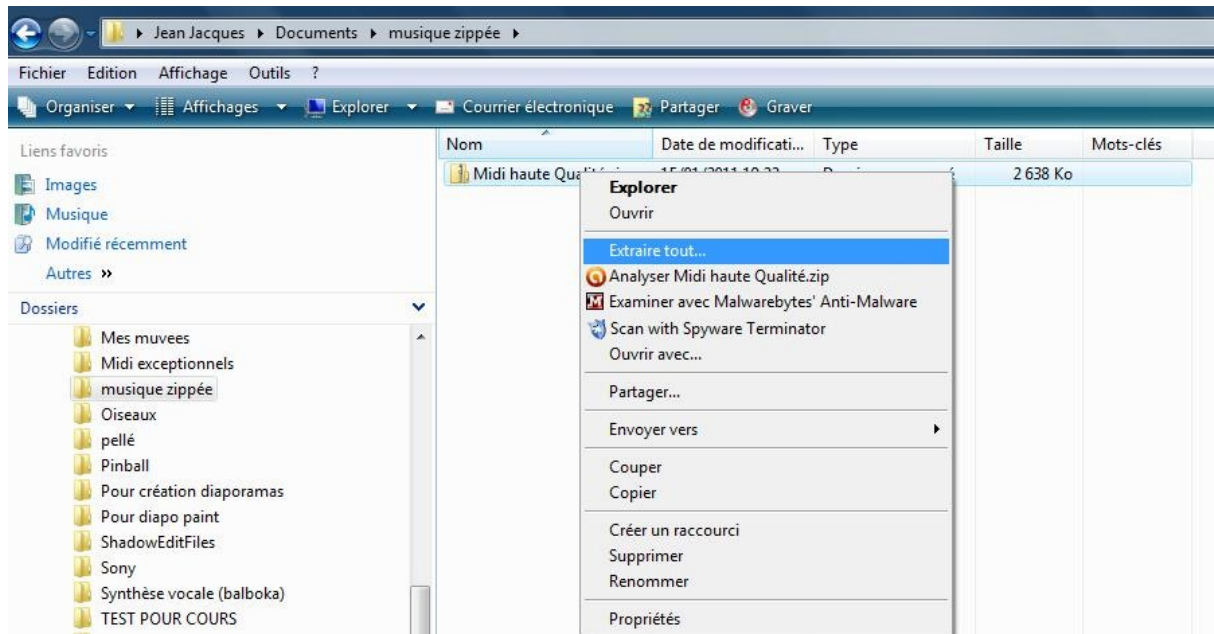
▸ Jean Jacques ▸ Documents ▸ musique zippée ▸

Fichier Edition Affichage Outils ?

Organiser ▾ Affichages ▾ Explorer ▾ Courrier électronique Partager Graver

Liens favoris
Images
Musique
Modifié récemment
Autres »

Dossiers
Mes muvees
Midi exceptionnels
musique zippée
Oiseaux
pellé
Pinball
Pour création diaporamas
Pour diapo paint
ShadowEditFiles
Sony
Synthèse vocale (balboka)
TEST POUR COURS

| Nom | Date de modificati... | Type | Taille | Mots-clés |
|---|---|---|---|---|
| Midi haute Qual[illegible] | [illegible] | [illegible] | 2 638 Ko | |

Explorer
Ouvrir
Extraire tout...
Analyser Midi haute Qualité.zip
Examiner avec Malwarebytes' Anti-Malware
Scan with Spyware Terminator
Ouvrir avec...
Partager...
Envoyer vers
Couper
Copier
Créer un raccourci
Supprimer
Renommer
Propriétés